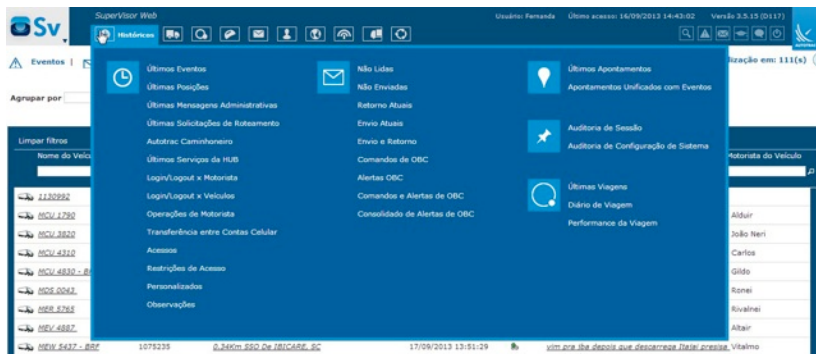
Sv
SuperVisor Web
Históricos
Usuário: Fernanda Último acesso: 16/09/2013 14:43:02 Versão 3.5.15 (D117)
Eventos |
lização em: 111(s)
Agrupar por
Limpar filtros
Nome do Veíc
Motorista do Veículo
1130992
MCU 1790
MCU 3820
MCU 4310
MCU 4830 - B
MDS 0043
MER 5765
MEV 4887
MEW 5437 - BRF
Alduir
João Neri
Carlos
Gildo
Ronei
Rivalnei
Altair
1075235 0,54Km SSO De IBICARE, SC 17/09/2013 13:51:29 vim pra iba depois que descarrega [tela] precisa Vitalmo

Últimos Eventos
Últimas Posições
Últimas Mensagens Administrativas
Últimas Solicitações de Roteamento
Autotrac Caminhoneiro
Últimos Serviços da HUB
Login/Logout x Motorista
Login/Logout x Veículos
Operações de Motorista
Transferência entre Contas Celular
Acessos
Restrições de Acesso
Personalizados
Observações

Não Lidas
Não Enviadas
Retorno Atuais
Envio Atuais
Envio e Retorno
Comandos de OBC
Alertas OBC
Comandos e Alertas de OBC
Consolidado de Alertas de OBC

Últimos Apontamentos
Apontamentos Unificados com Eventos

Auditoria de Sessão
Auditoria de Configuração de Sistema

Últimas Viagens
Diário de Viagem
Performance da Viagem